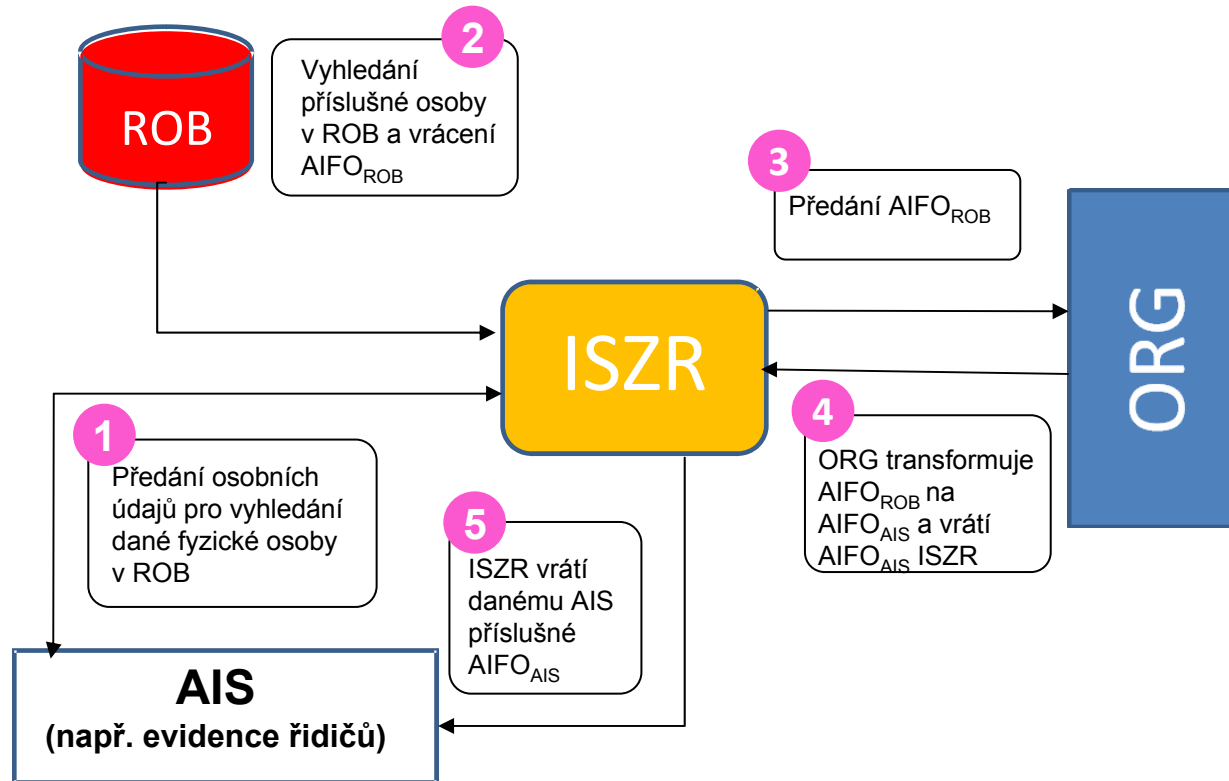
ROB

2
Vyhledání příslušné osoby v ROB a vrácení $AIFO_{ROB}$

3
Předání $AIFO_{ROB}$

ISZR

ORG

1
Předání osobních údajů pro vyhledání dané fyzické osoby v ROB

4
ORG transformuje $AIFO_{ROB}$ na $AIFO_{AIS}$ a vrátí $AIFO_{AIS}$ ISZR

5
ISZR vrátí danému AIS příslušné $AIFO_{AIS}$

AIS
(např. evidence řidičů)